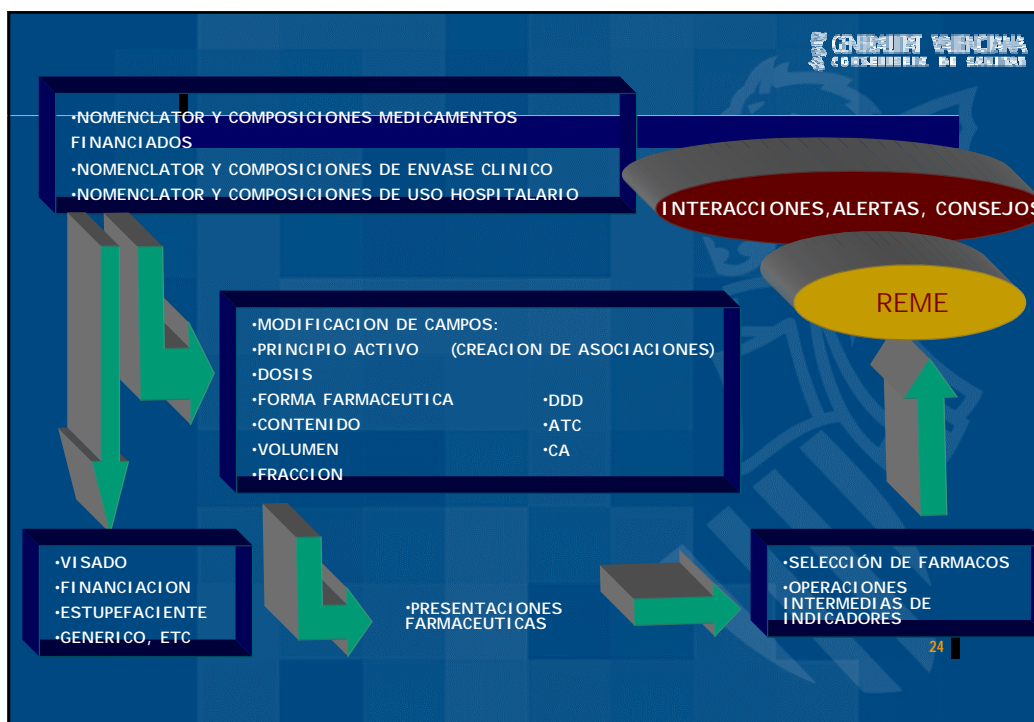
GENERALITAT VALENCIANA
CONSELLERIA DE SANITAT

•NOMENCLATOR Y COMPOSICIONES MEDICAMENTOS FINANCIADOS
•NOMENCLATOR Y COMPOSICIONES DE ENVASE CLINICO
•NOMENCLATOR Y COMPOSICIONES DE USO HOSPITALARIO

INTERACCIONES,ALERTAS, CONSEJOS

REME

•MODIFICACION DE CAMPOS:
•PRINCIPIO ACTIVO (CREACION DE ASOCIACIONES)
•DOSIS
•FORMA FARMACEUTICA
•CONTENIDO
•VOLUMEN
•FRACCION
•DDD
•ATC
•CA

•VISADO
•FINANCIACION
•ESTUPEFACIENTE
•GENERICO, ETC

•PRESENTACIONES FARMACEUTICAS

•SELECCIÓN DE FARMACOS
•OPERACIONES INTERMEDIAS DE INDICADORES

24